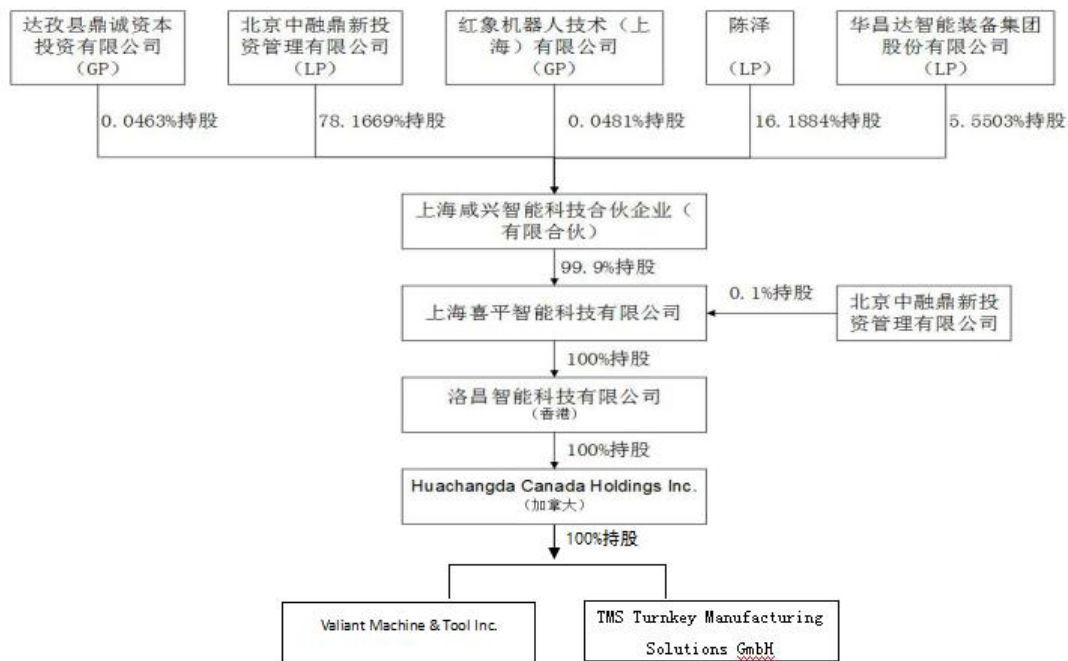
达孜县鼎诚资本投资有限公司（GP）

北京中融鼎新投资管理有限公司（LP）

红象机器人技术（上海）有限公司（GP）

陈泽（LP）

华昌达智能装备集团股份有限公司（LP）

0.0463%持股

78.1669%持股

0.0481%持股

16.1884%持股

5.5503%持股

上海咸兴智能科技合伙企业（有限合伙）

99.9%持股

0.1%持股

上海喜平智能科技有限公司

北京中融鼎新投资管理有限公司

100%持股

洛昌智能科技有限公司（香港）

100%持股

Huachangda Canada Holdings Inc.（加拿大）

100%持股

Valiant Machine & Tool Inc.

TMS Turnkey Manufacturing Solutions GmbH